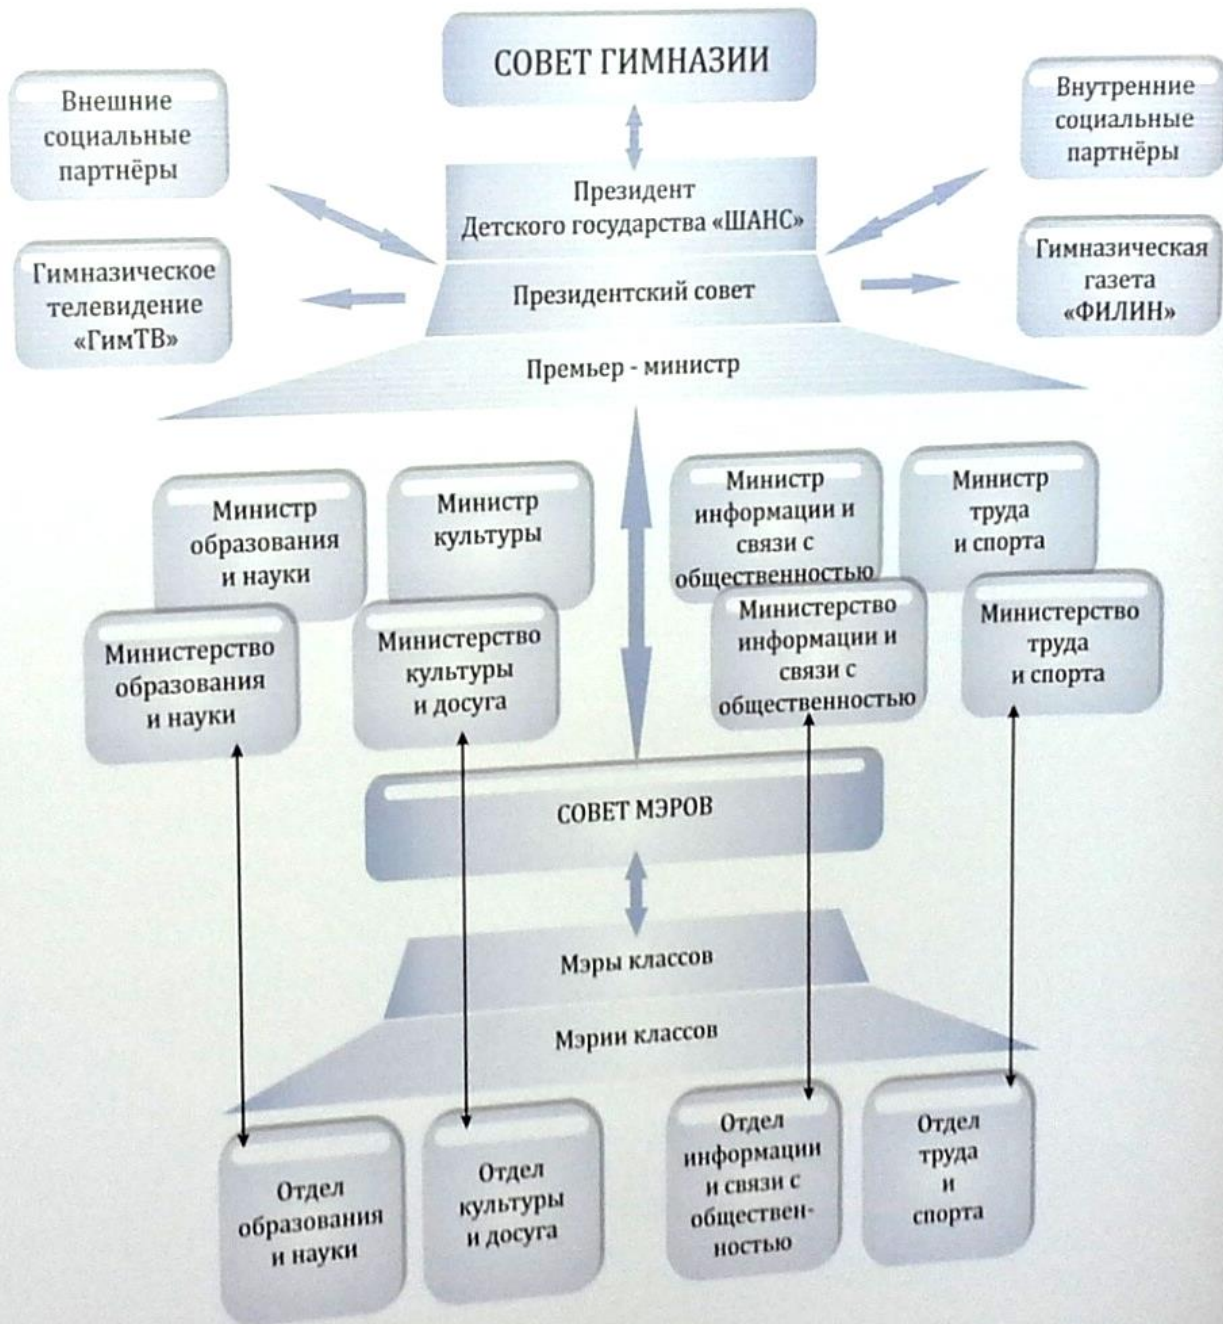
СОВЕТ ГИМНАЗИИ

Внешние социальные партнёры

Внутренние социальные партнёры

Президент Детского государства «ШАНС»

Гимназическое телевидение «ГимТВ»

Президентский совет

Гимназическая газета «ФИЛИН»

Премьер - министр

Министр образования и науки

Министр культуры

Министр информации и связи с общественностью

Министр труда и спорта

Министерство образования и науки

Министерство культуры и досуга

Министерство информации и связи с общественностью

Министерство труда и спорта

СОВЕТ МЭРОВ

Мэры классов

Мэрии классов

Отдел образования и науки

Отдел культуры и досуга

Отдел информации и связи с общественностью

Отдел труда и спорта